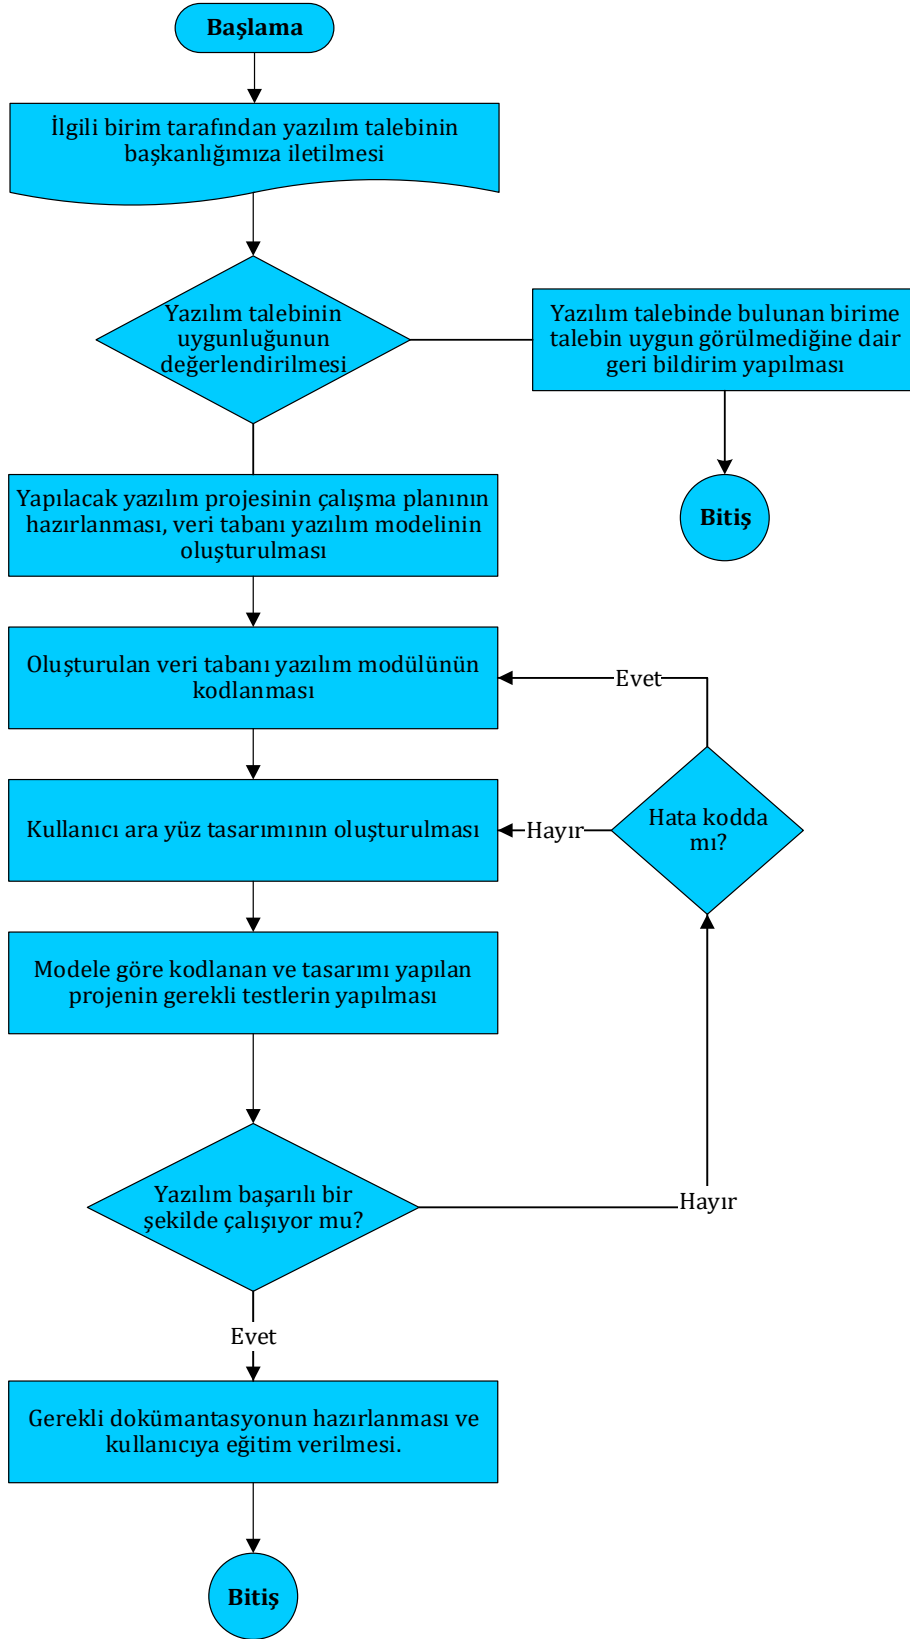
Başlama

İlgili birim tarafından yazılım talebinin başkanlığımıza iletilmesi

Yazılım talebinin uygunluğunun değerlendirilmesi

Yazılım talebinde bulunan birime talebin uygun görülmediğine dair geri bildirim yapılması

Bitiş

Yapılacak yazılım projesinin çalışma planının hazırlanması, veri tabanı yazılım modelinin oluşturulması

Oluşturulan veri tabanı yazılım modülünün kodlanması

Evet

Kullanıcı ara yüz tasarımının oluşturulması

Hayır

Hata kodda mı?

Modele göre kodlanan ve tasarımı yapılan projenin gerekli testlerin yapılması

Yazılım başarılı bir şekilde çalışıyor mu?

Hayır

Evet

Gerekli dokümantasyonun hazırlanması ve kullanıcıya eğitim verilmesi.

Bitiş